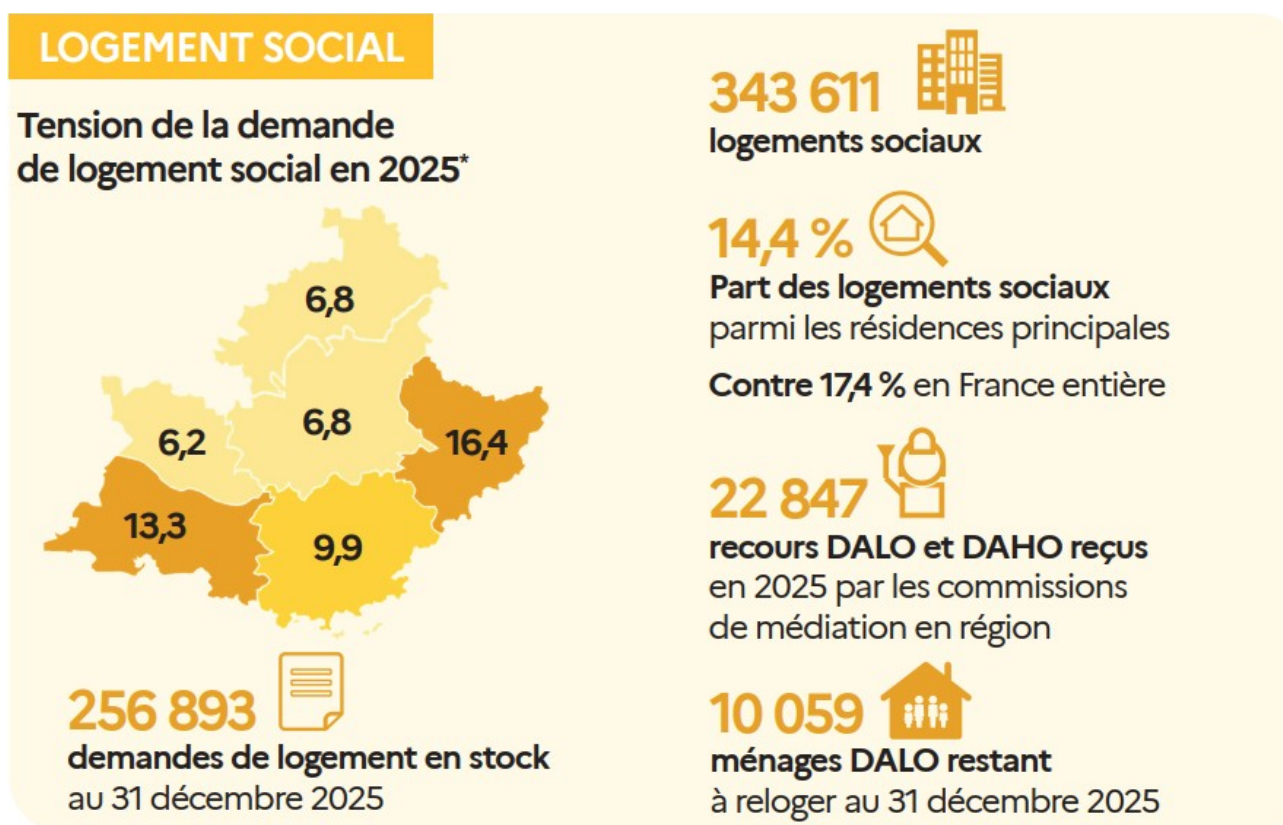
LOGEMENT SOCIAL

Tension de la demande de logement social en 2025*

6,8

6,2

6,8

16,4

13,3

9,9

256 893
demandes de logement en stock
au 31 décembre 2025

343 611
logements sociaux

14,4 %
Part des logements sociaux
parmi les résidences principales

Contre 17,4 % en France entière

22 847
recours DALO et DAHO reçus
en 2025 par les commissions
de médiation en région

10 059
ménages DALO restant
à reloger au 31 décembre 2025